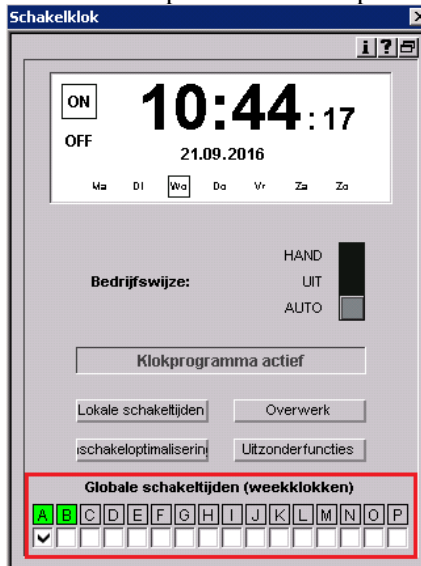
Schakelklok

i ? 

ON

OFF

10:44 : 17

21.09.2016

Ma Di Wo Do Vr Za Zo

HAND

Bedrijfswijze: UIT

AUTO

Klokprogramma actief

Lokale schakeltijden

Overwerk

ıschakeloptimaliserinı

Uitzonderfuncties

Globale schakeltijden (weekklokken)

| A | B | C | D | E | F | G | H | I | J | K | L | M | N | O | P |
|---|---|---|---|---|---|---|---|---|---|---|---|---|---|---|---|
| ✔ | | | | | | | | | | | | | | | |